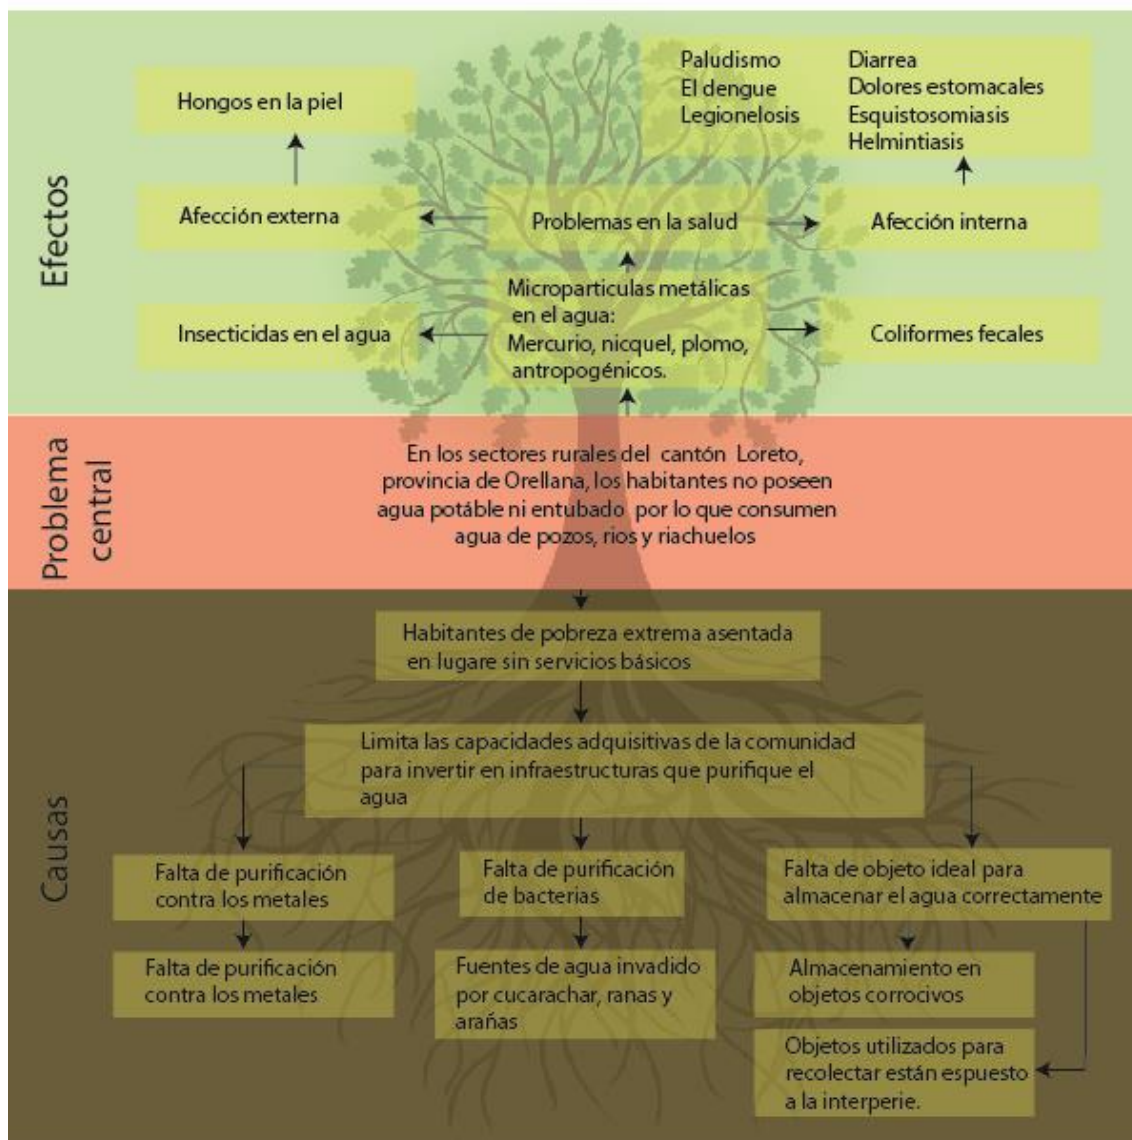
Efectos

Hongos en la piel

Paludismo
El dengue
Legionelosis

Diarrea
Dolores estomacales
Esquistosomiasis
Helmintiasis

Afección externa

Problemas en la salud

Afección interna

Insecticidas en el agua

Microparticulas metálicas en el agua: Mercurio, nicquel, plomo, antropogénicos.

Coliformes fecales

Problema central

En los sectores rurales del cantón Loreto, provincia de Orellana, los habitantes no poseen agua potáble ni entubado por lo que consumen agua de pozos, rios y riachuelos

Causas

Habitantes de pobreza extrema asentada en lugare sin servicios básicos

Limita las capacidades adquisitivas de la comunidad para invertir en infraestructuras que purifique el agua

Falta de purificación contra los metales

Falta de purificación de bacterias

Falta de objeto ideal para almacenar el agua correctamente

Falta de purificación contra los metales

Fuentes de agua invadido por cucarachar, ranas y arañas

Almacenamiento en objetos corrocivos

Objetos utilizados para recolectar están espuesto a la interperie.